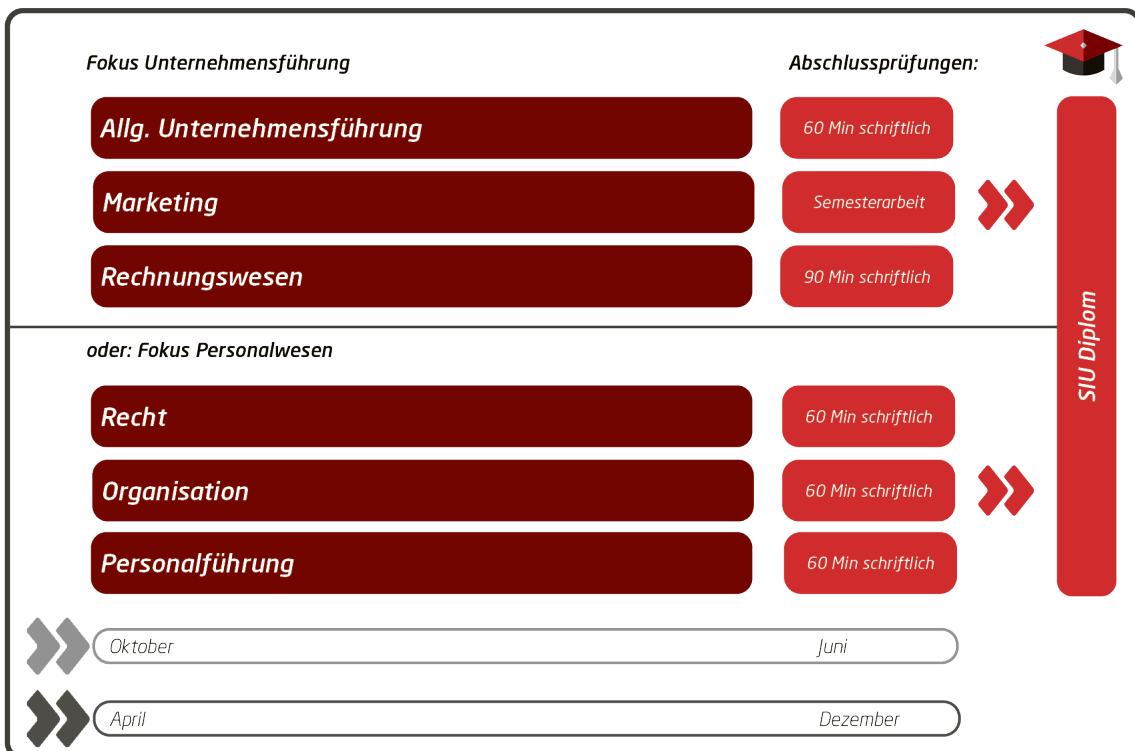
Fokus Unternehmensführung

Abschlussprüfungen:

Allg. Unternehmensführung

60 Min schriftlich

Marketing

Semesterarbeit

Rechnungswesen

90 Min schriftlich

SIU Diplom

oder: Fokus Personalwesen

Recht

60 Min schriftlich

Organisation

60 Min schriftlich

Personalführung

60 Min schriftlich

Oktober

Juni

April

Dezember